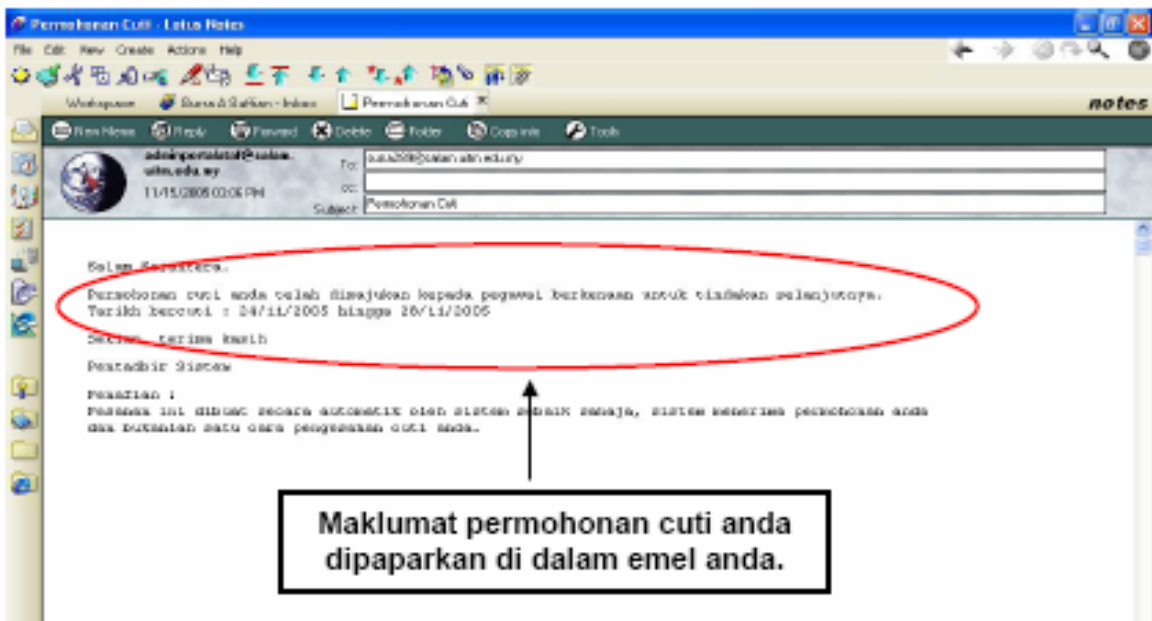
Permohonan Cuti - Lotus Notes

File Edit View Create Actions Help

Workspace | Bursa A Saffian - Inbox | Permohonan Cuti

notes

New Memo | Reply | Forward | Delete | Folder | Copy into | Tools

adminpentadbir@salam.uitm.edu.my
11/15/2005 03:06 PM

To: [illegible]@salam.uitm.edu.my
cc:
Subject: Permohonan Cuti

Salam Sejahtera.

Permohonan cuti anda telah dimajukan kepada pegawai berkenaan untuk tindakan selanjutnya.
Tarikh bercuti : 24/11/2005 hingga 28/11/2005

Sekian, terima kasih

Pentadbir Sistem

Perhatian :
Pesanan ini dibuat secara automatik oleh sistem sebaik sahaja, sistem menerima permohonan anda dan bukanlah satu cara pengesahan cuti anda.

Maklumat permohonan cuti anda dipaparkan di dalam emel anda.